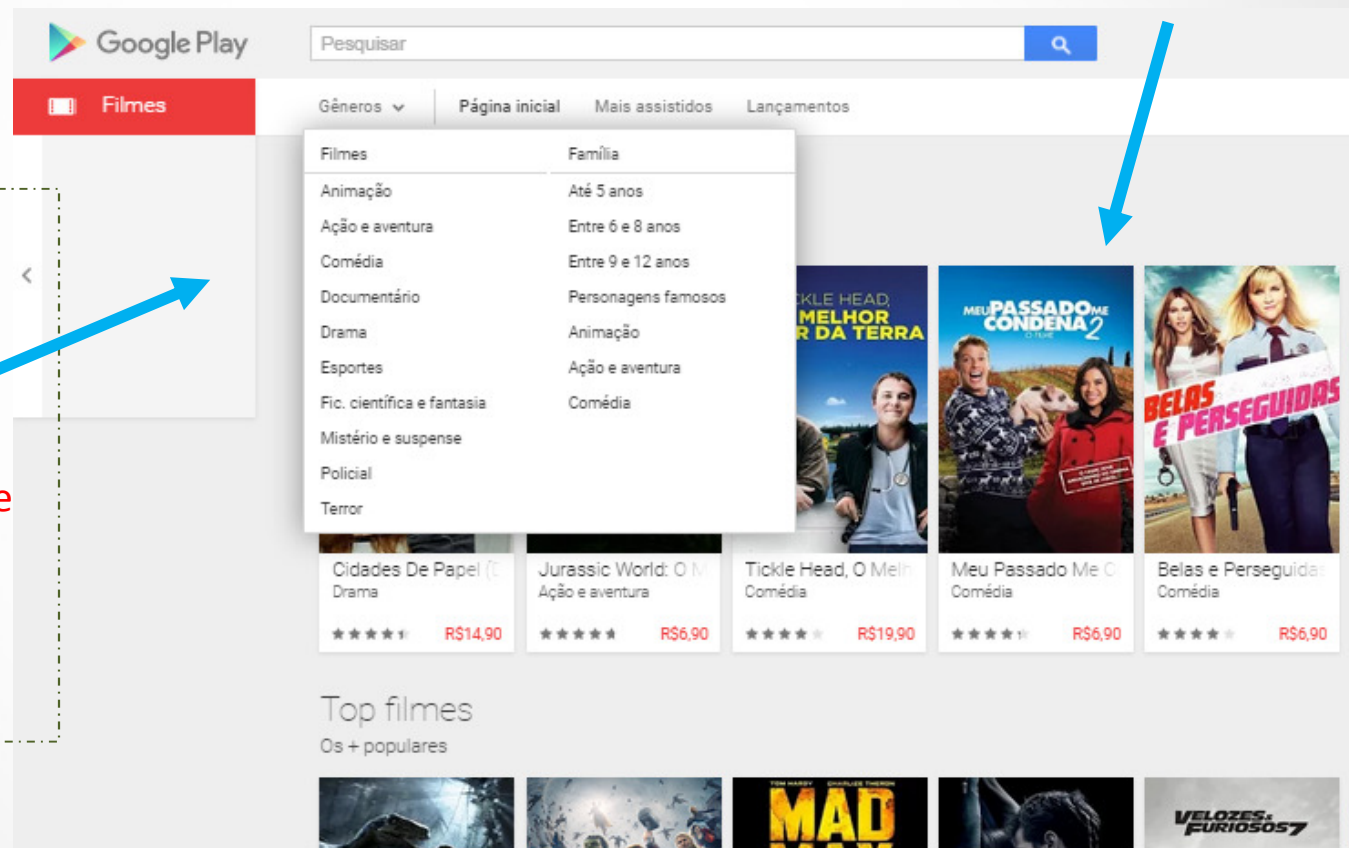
Google Play

Pesquisar

Filmes

Gêneros

Página inicial

Mais assistidos

Lançamentos

Filmes

Animação

Ação e aventura

Comédia

Documentário

Drama

Esportes

Fic. científica e fantasia

Mistério e suspense

Policial

Terror

Família

Até 5 anos

Entre 6 e 8 anos

Entre 9 e 12 anos

Personagens famosos

Animação

Ação e aventura

Comédia

e

CKLE HEAD, MELHOR R DA TERRA

MEU PASSADO ME CONDENA 2

BELAS E PERSEGUIDAS

Cidades De Papel (
Drama
R$14,90

Jurassic World: O M
Ação e aventura
R$6,90

Tickle Head, O Melh
Comédia
R$19,90

Meu Passado Me C
Comédia
R$6,90

Belas e Perseguidas
Comédia
R$6,90

Top filmes

Os + populares

TOM HARDY CHARLIZE THERON MAD

VELOZES& FURIOSOS7